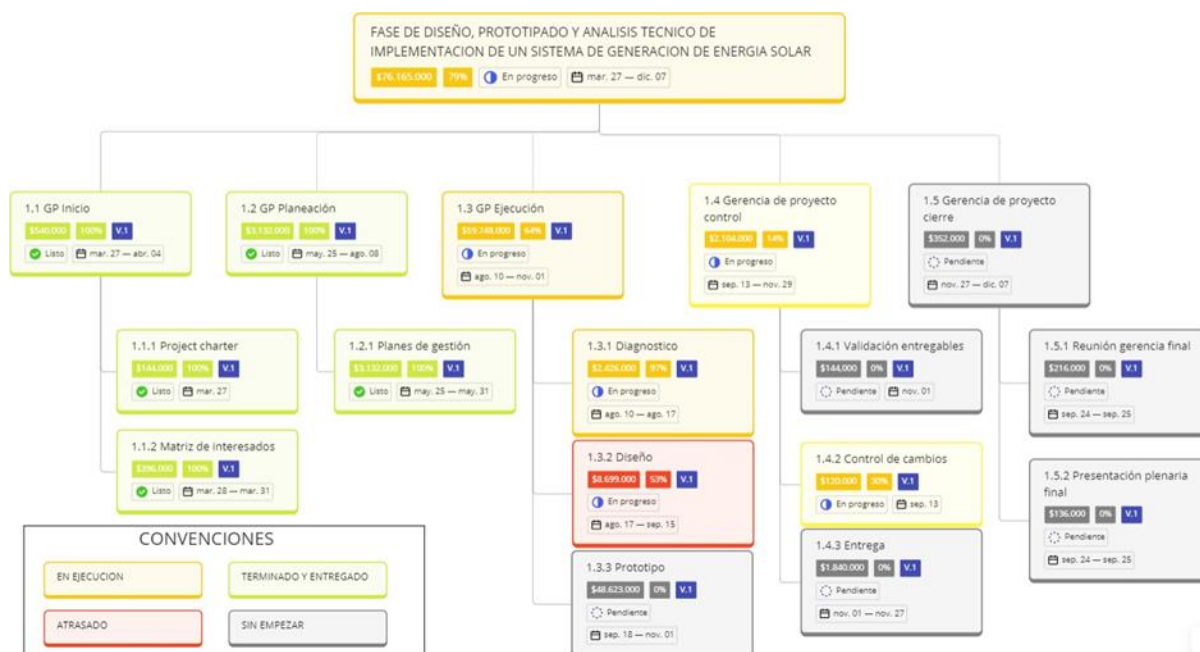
FASE DE DISEÑO, PROTOTIPADO Y ANALISIS TECNICO DE IMPLEMENTACION DE UN SISTEMA DE GENERACION DE ENERGIA SOLAR
$76.165.000 79% En progreso mar. 27 — dic. 07

1.1 GP Inicio
$540.000 100% V.1
Listo mar. 27 — abr. 04

1.2 GP Planeación
$3.132.000 100% V.1
Listo may. 25 — ago. 08

1.3 GP Ejecución
$59.740.000 64% V.1
En progreso
ago. 10 — nov. 01

1.4 Gerencia de proyecto control
$2.104.000 14% V.1
En progreso
sep. 13 — nov. 29

1.5 Gerencia de proyecto cierre
$352.000 0% V.1
Pendiente
nov. 27 — dic. 07

1.1.1 Project charter
$144.000 100% V.1
Listo mar. 27

1.2.1 Planes de gestión
$3.132.000 100% V.1
Listo may. 25 — may. 31

1.3.1 Diagnostico
$2.426.000 97% V.1
En progreso
ago. 10 — ago. 17

1.4.1 Validación entregables
$144.000 0% V.1
Pendiente nov. 01

1.5.1 Reunión gerencia final
$216.000 0% V.1
Pendiente
sep. 24 — sep. 25

1.1.2 Matriz de interesados
$396.000 100% V.1
Listo mar. 28 — mar. 31

1.3.2 Diseño
$8.699.000 53% V.1
En progreso
ago. 17 — sep. 15

1.4.2 Control de cambios
$120.000 30% V.1
En progreso sep. 13

1.5.2 Presentación plenaria final
$136.000 0% V.1
Pendiente
sep. 24 — sep. 25

CONVENCIONES
EN EJECUCION
TERMINADO Y ENTREGADO
ATRASADO
SIN EMPEZAR

1.3.3 Prototipo
$48.623.000 0% V.1
Pendiente
sep. 18 — nov. 01

1.4.3 Entrega
$1.840.000 0% V.1
Pendiente
nov. 01 — nov. 27